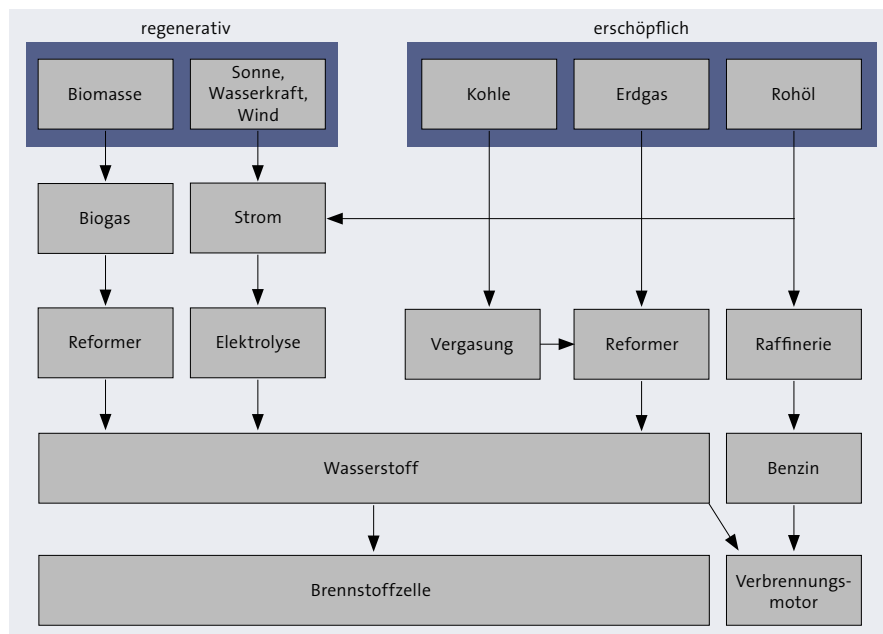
regenerativ

Biomasse

Sonne, Wasserkraft, Wind

erschöpflich

Kohle

Erdgas

Rohöl

Biogas

Strom

Reformer

Elektrolyse

Vergasung

Reformer

Raffinerie

Wasserstoff

Benzin

Brennstoffzelle

Verbrennungsmotor